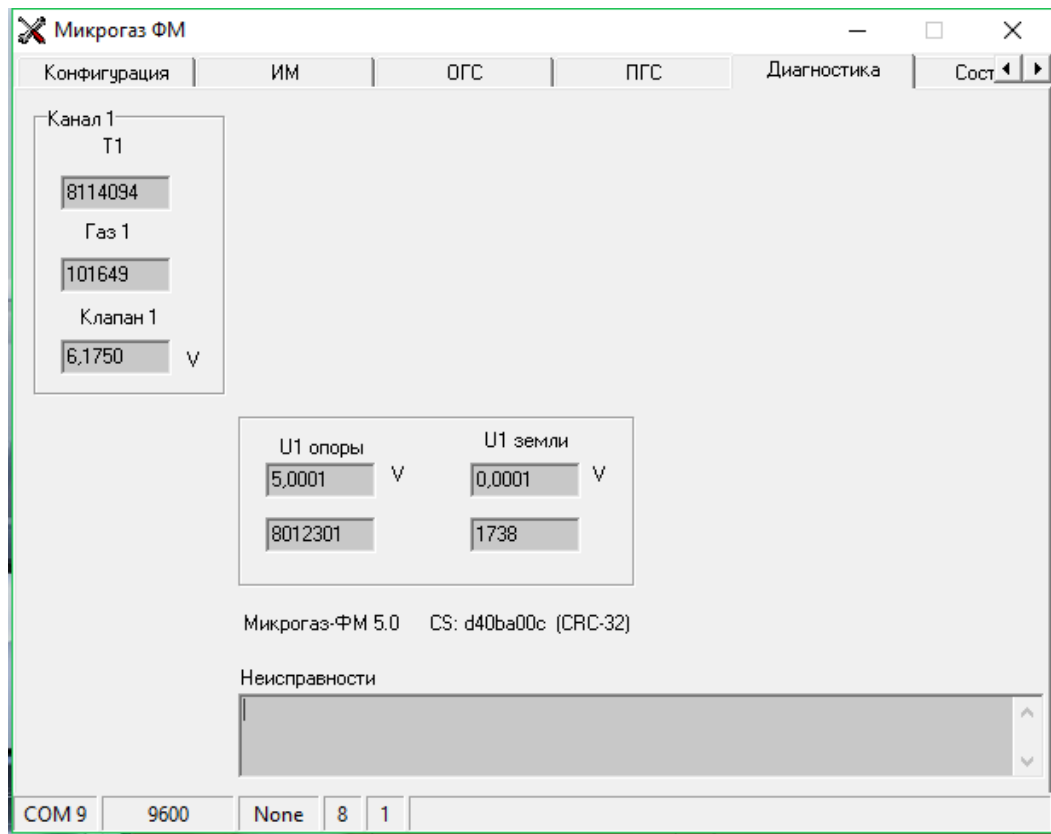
Микрогаз ФМ

Конфигурация | ИМ | ОГС | ПГС | Диагностика | Сост

Канал 1
T1
8114094
Газ 1
101649
Клапан 1
6,1750 V

U1 опоры
5,0001 V
8012301

U1 земли
0,0001 V
1738

Микрогаз-ФМ 5.0 CS: d40ba00c (CRC-32)

Неисправности

COM 9 | 9600 | None | 8 | 1